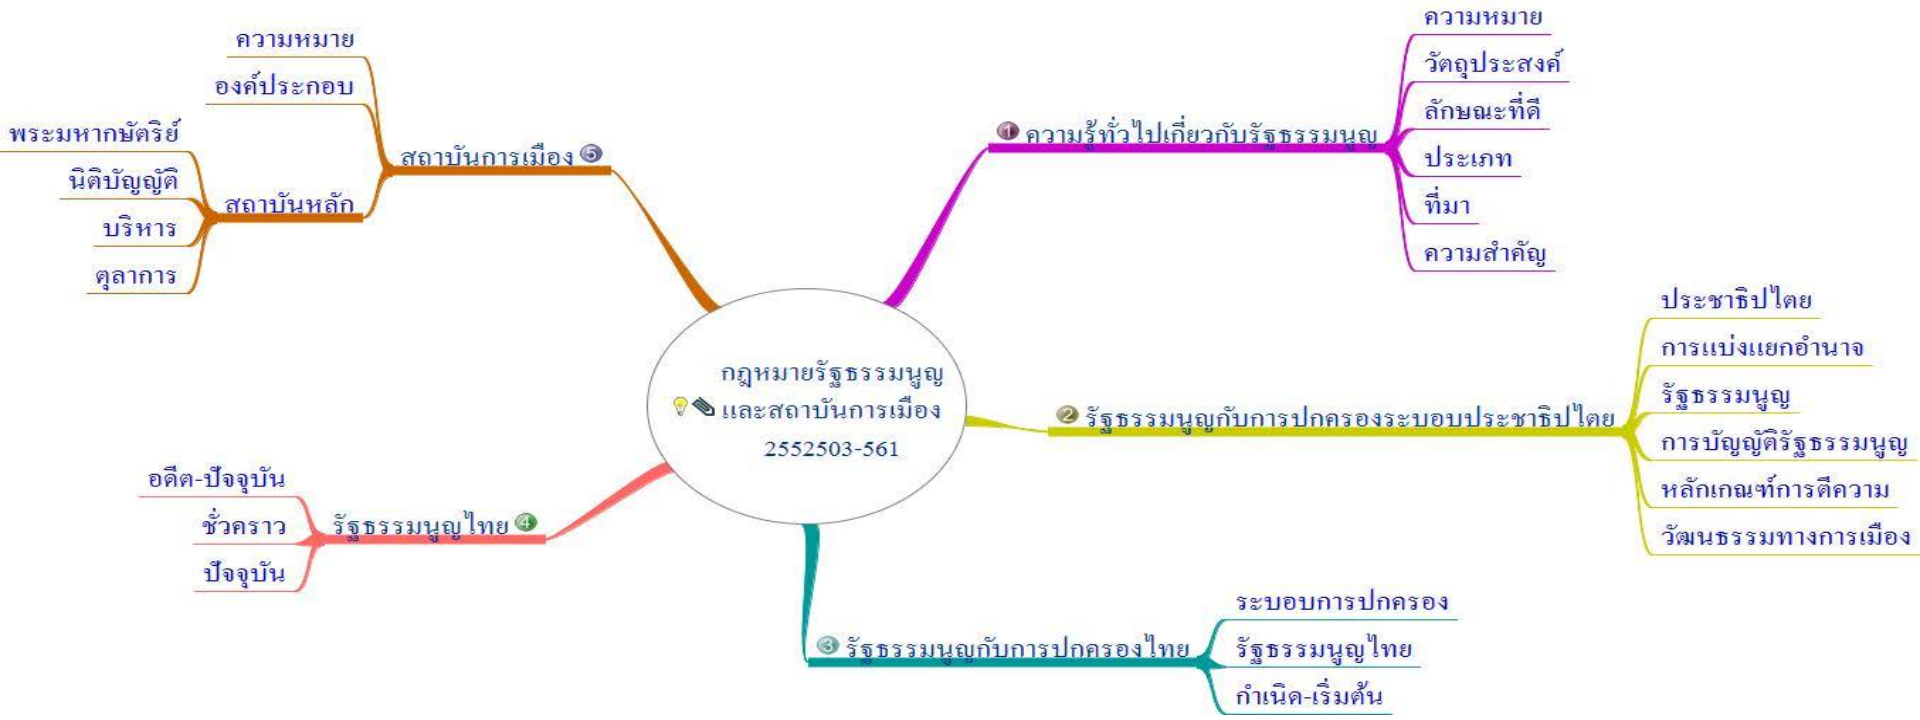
กฎหมายรัฐธรรมนูญ
และสถาบันการเมือง
2552503-561

1 ความรู้ทั่วไปเกี่ยวกับรัฐธรรมนูญ
ความหมาย
วัตถุประสงค์
ลักษณะที่ดี
ประเภท
ที่มา
ความสำคัญ

2 รัฐธรรมนูญกับการปกครองระบอบประชาธิปไตย
ประชาธิปไตย
การแบ่งแยกอำนาจ
รัฐธรรมนูญ
การบัญญัติรัฐธรรมนูญ
หลักเกณฑ์การตีความ
วัฒนธรรมทางการเมือง

3 รัฐธรรมนูญกับการปกครองไทย
ระบอบการปกครอง
รัฐธรรมนูญไทย
กำเนิด-เริ่มต้น

รัฐธรรมนูญไทย 4
อดีต-ปัจจุบัน
ชั่วคราว
ปัจจุบัน

สถาบันการเมือง 5
ความหมาย
องค์ประกอบ
สถาบันหลัก
พระมหากษัตริย์
นิติบัญญัติ
บริหาร
ตุลาการ